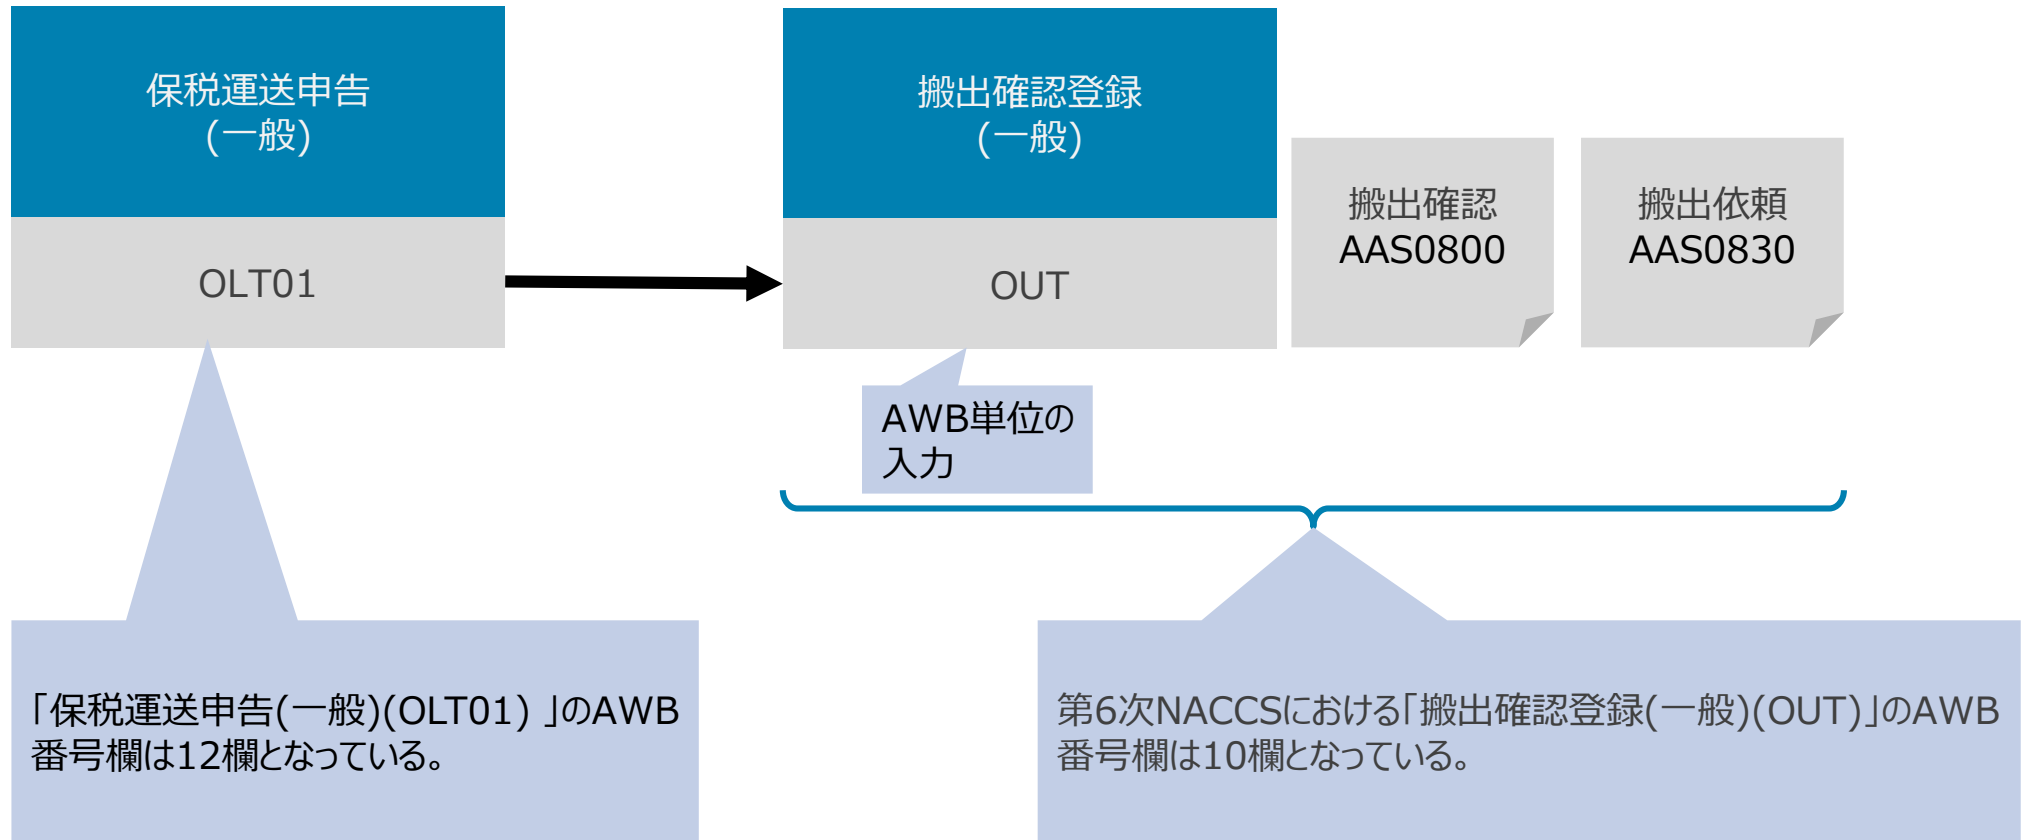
保税運送申告
(一般)

OLT01

搬出確認登録
(一般)

OUT

搬出確認
AAS0800

搬出依頼
AAS0830

AWB単位の入力

「保税運送申告(一般)(OLT01)」のAWB番号欄は12欄となっている。

第6次NACCSにおける「搬出確認登録(一般)(OUT)」のAWB番号欄は10欄となっている。